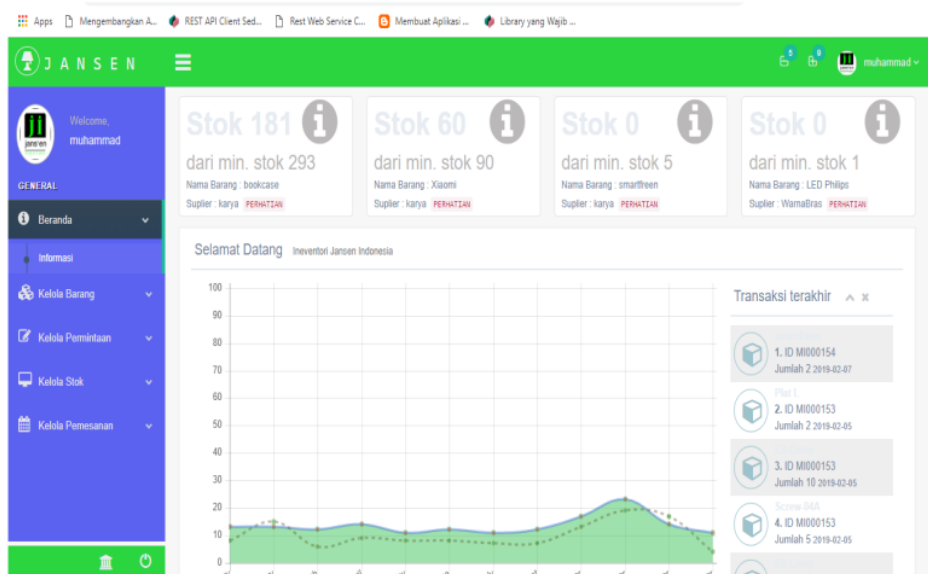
Apps Mengembangkan A... REST API Client Sed... Rest Web Service C... Membuat Aplikasi ... Library yang Wajib ...

JANSEN

5 9 muhammad

Welcome, muhammad

GENERAL

Beranda

Informasi

Kelola Barang

Kelola Permintaan

Kelola Stok

Kelola Pemesanan

Stok 181
dari min. stok 293
Nama Barang : bookcase
Suplier : karya PERHATIAN

Stok 60
dari min. stok 90
Nama Barang : Xiaomi
Suplier : karya PERHATIAN

Stok 0
dari min. stok 5
Nama Barang : smartfreen
Suplier : karya PERHATIAN

Stok 0
dari min. stok 1
Nama Barang : LED Philips
Suplier : WarnaBras PERHATIAN

Selamat Datang Ineventori Jansen Indonesia

100
90
80
70
60
50
40
30
20
10
0

Transaksi terakhir

1. ID MI000154
Jumlah 2 2019-02-07

Plat L
2. ID MI000153
Jumlah 2 2019-02-05

3. ID MI000153
Jumlah 10 2019-02-05

Screw 04A
4. ID MI000153
Jumlah 5 2019-02-05